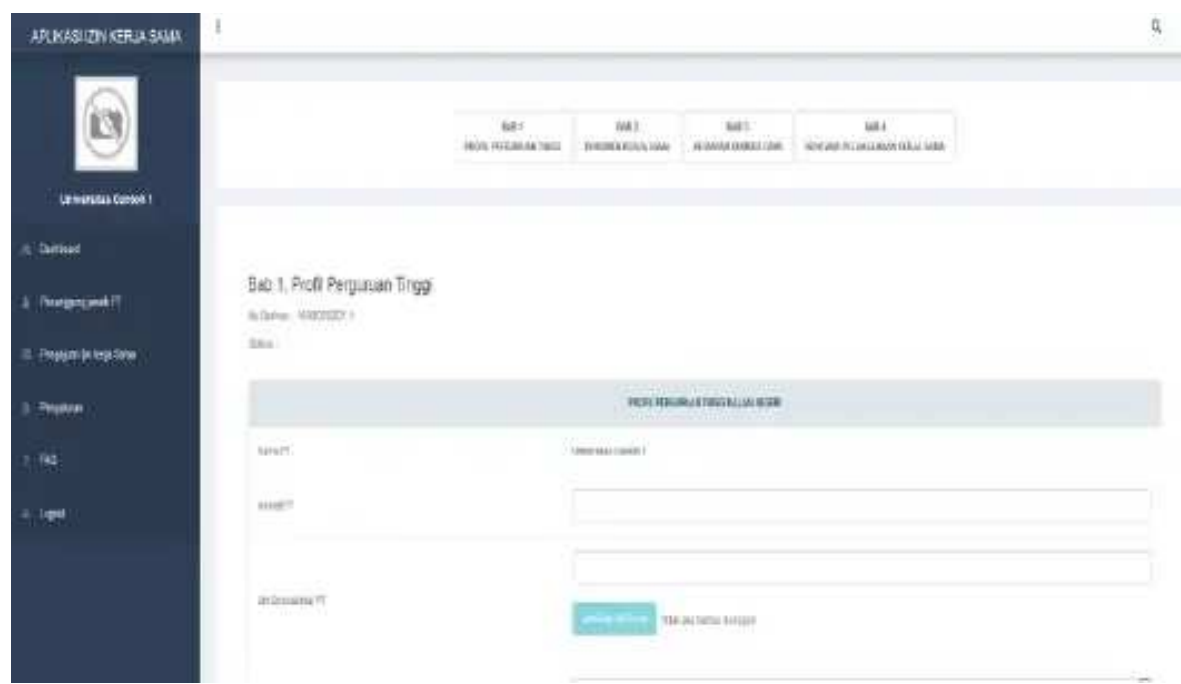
APLIKASI IZIN KERJA SAMA

Universitas Contoh 1

Dashboard

Penanggung Jawab PT

Pengajuan Izin Kerja Sama

Pengaturan

FAQ

Logout

BAB 1
PROFIL PERGURUAN TINGGI

BAB 2
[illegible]

BAB 3
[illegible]

BAB 4
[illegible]

Bab 1. Profil Perguruan Tinggi

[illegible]

Status :

PROFIL PERGURUAN TINGGI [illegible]

Nama PT

Universitas Contoh 1

Alamat PT

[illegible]

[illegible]

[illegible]